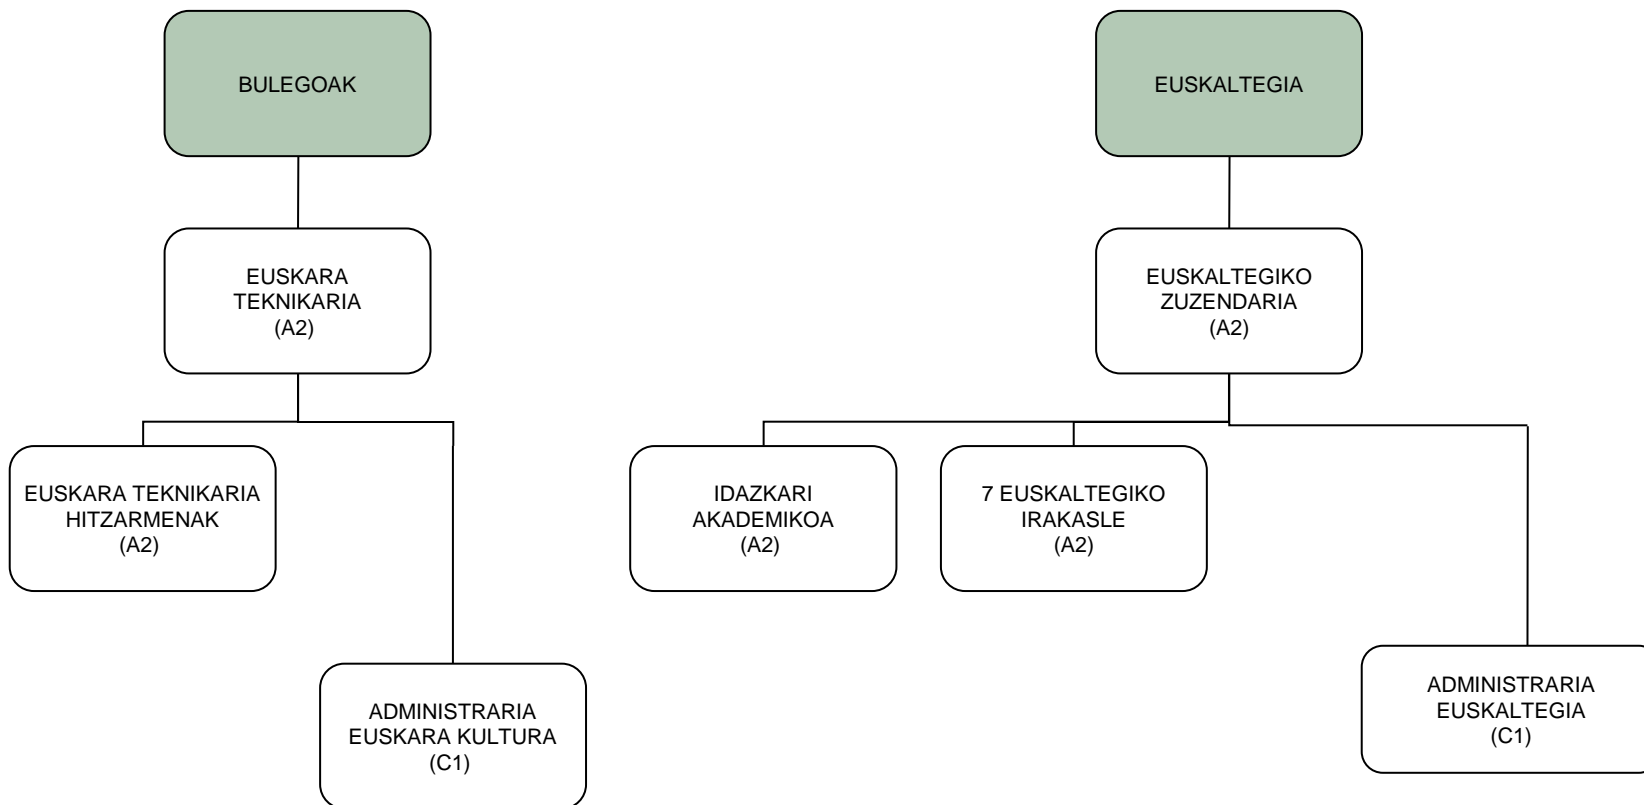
BULEGOAK

EUSKARA TEKNIKARIA (A2)

EUSKARA TEKNIKARIA HITZARMENAK (A2)

ADMINISTRARIA EUSKARA KULTURA (C1)

EUSKALTEGIA

EUSKALTEGIKO ZUZENDARIA (A2)

IDAZKARI AKADEMIKOA (A2)

7 EUSKALTEGIKO IRAKASLE (A2)

ADMINISTRARIA EUSKALTEGIA (C1)